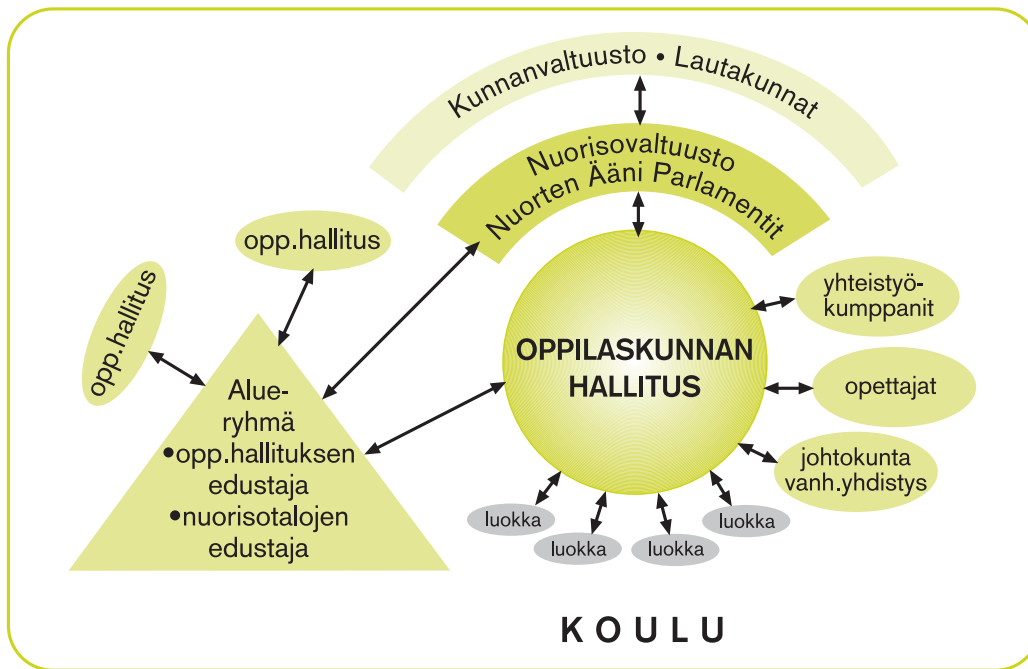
Kunnanvaltuusto • Lautakunnat

Nuorisovaltuusto
Nuorten Ääni Parlamentit

opp.hallitus

opp.hallitus

Alueryhmä
•opp.hallituksen edustaja
•nuorisotalojen edustaja

OPPILASKUNNAN HALLITUS

yhteistyökumppanit

opettajat

johtokunta
vanh.yhdistys

luokka

luokka

luokka

luokka

KOULU